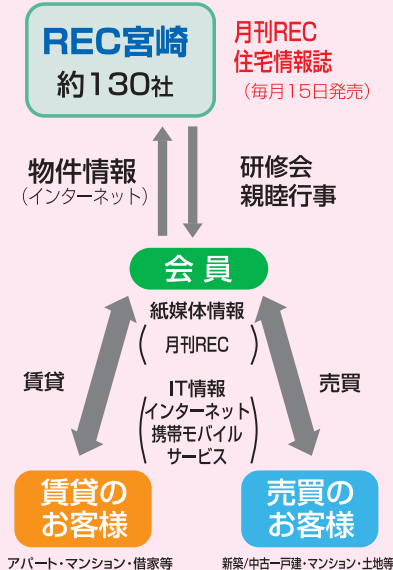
REC宮崎
約130社

月刊REC
住宅情報誌
（毎月15日発売）

物件情報
（インターネット）

研修会
親睦行事

会員

紙媒体情報
月刊REC

IT情報
インターネット
携帯モバイル
サービス

賃貸

売買

賃貸の
お客様

売買の
お客様

アパート・マンション・借家等

新築/中古一戸建・マンション・土地等